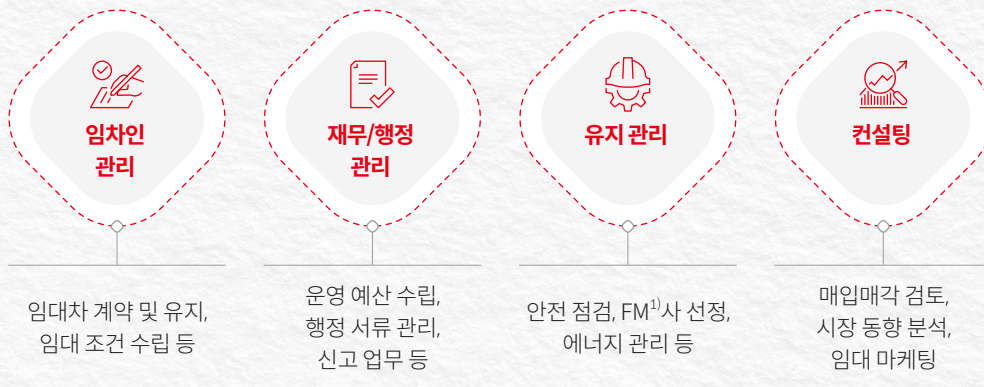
임차인 관리

재무/행정 관리

유지 관리

컨설팅

임대차 계약 및 유지, 임대 조건 수립 등

운영 예산 수립, 행정 서류 관리, 신고 업무 등

안전 점검, FM$^{1)}$사 선정, 에너지 관리 등

매입매각 검토, 시장 동향 분석, 임대 마케팅